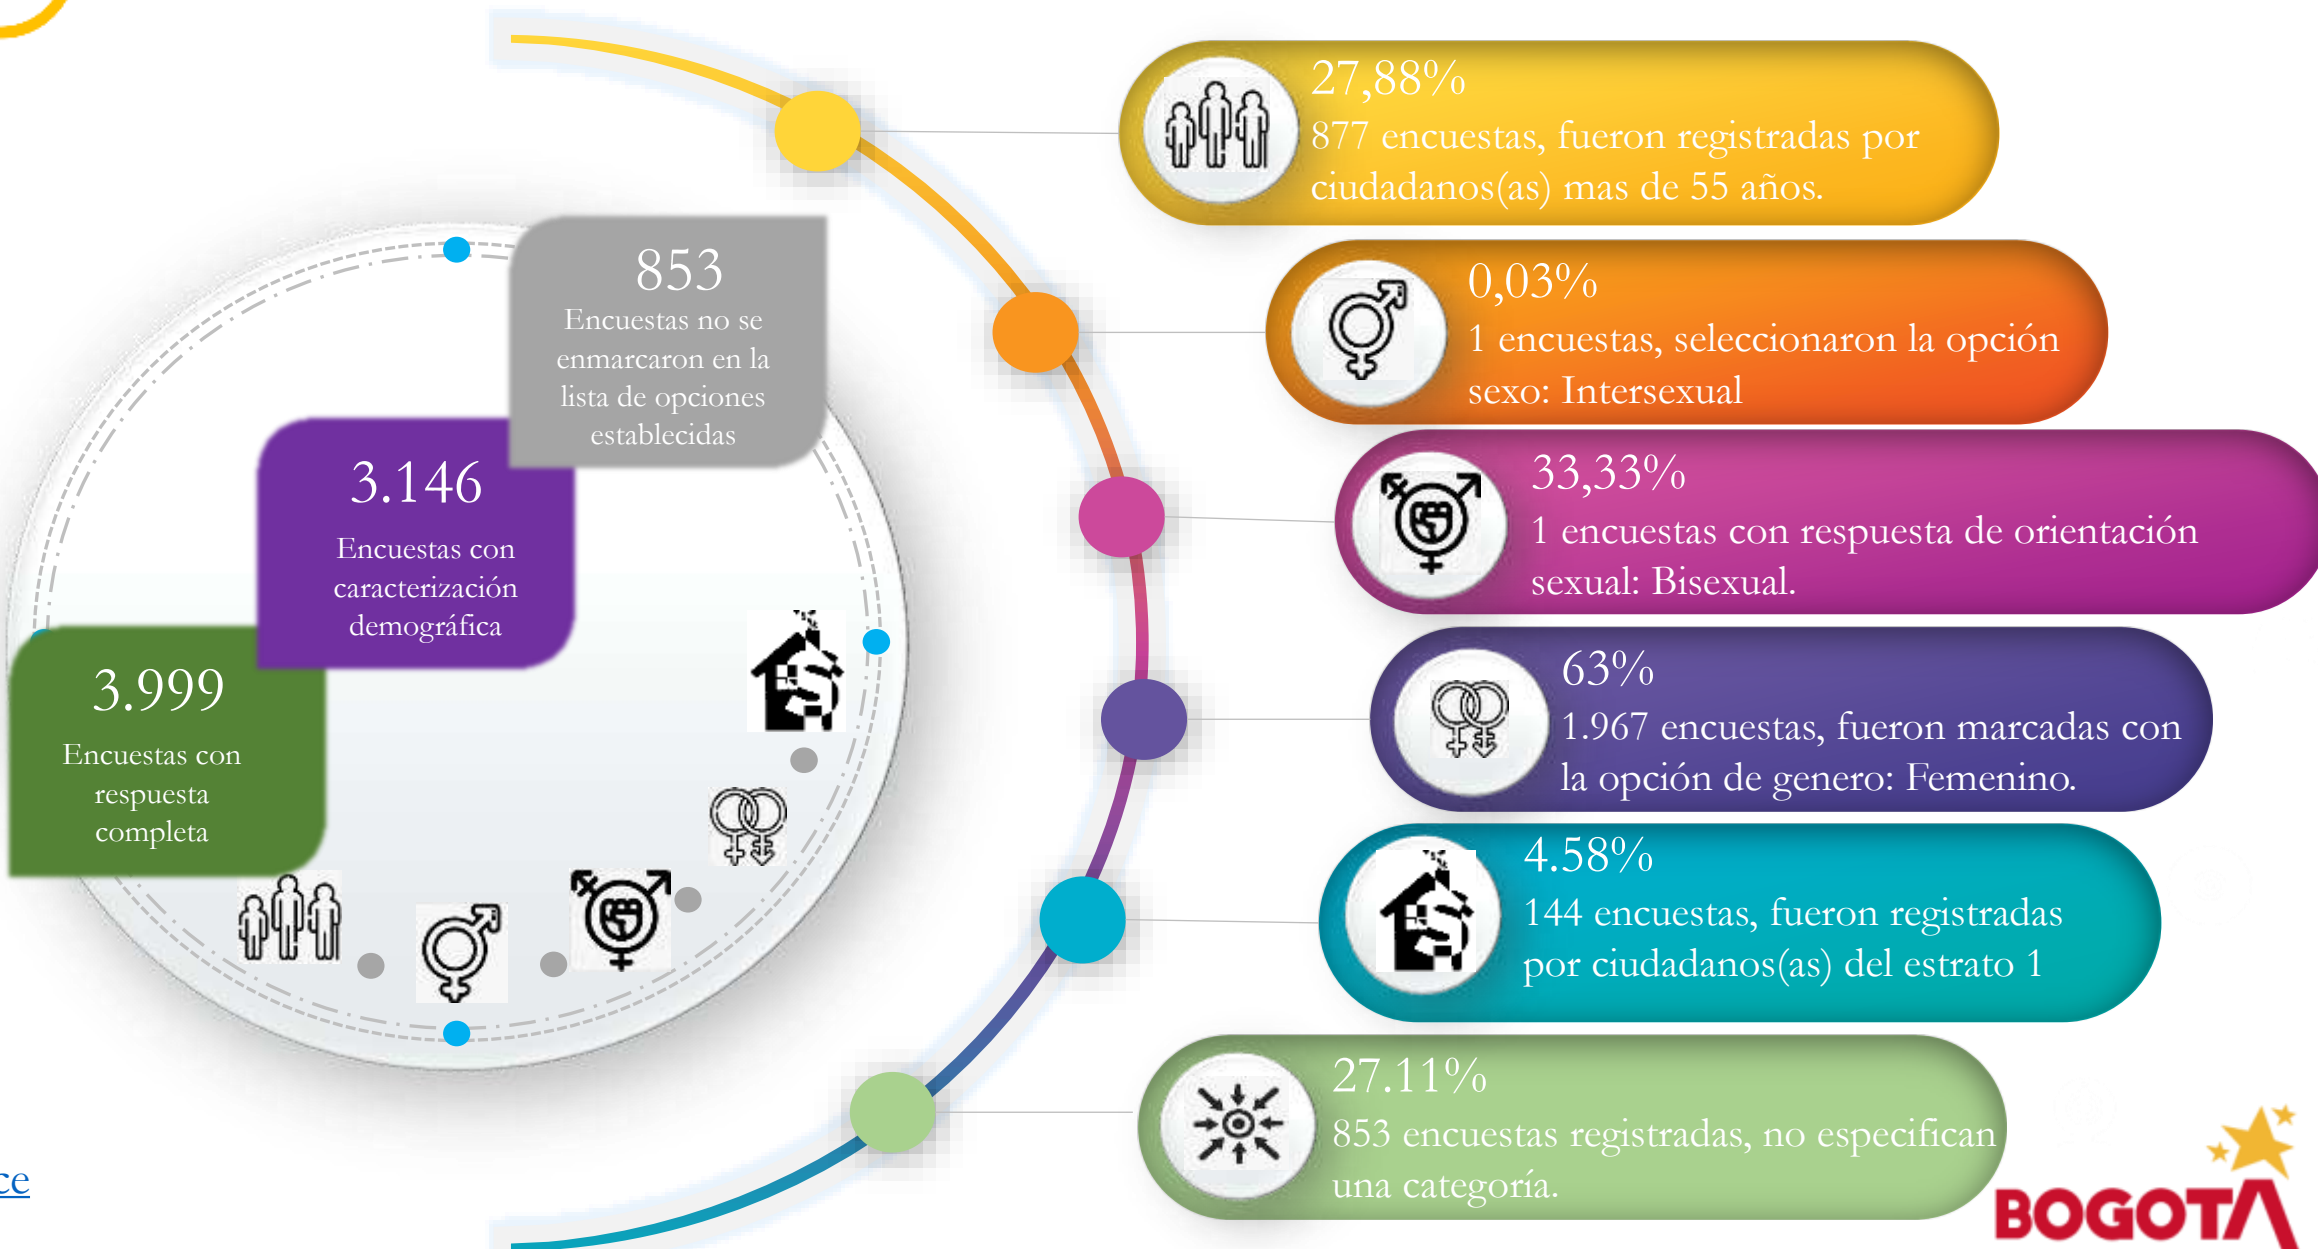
853
Encuestas no se enmarcaron en la lista de opciones establecidas

3.146
Encuestas con caracterización demográfica

3.999
Encuestas con respuesta completa

27,88%
877 encuestas, fueron registradas por ciudadanos(as) mas de 55 años.

0,03%
1 encuestas, seleccionaron la opción sexo: Intersexual

33,33%
1 encuestas con respuesta de orientación sexual: Bisexual.

63%
1.967 encuestas, fueron marcadas con la opción de genero: Femenino.

4.58%
144 encuestas, fueron registradas por ciudadanos(as) del estrato 1

27.11%
853 encuestas registradas, no especifican una categoría.

ce

BOGOTA